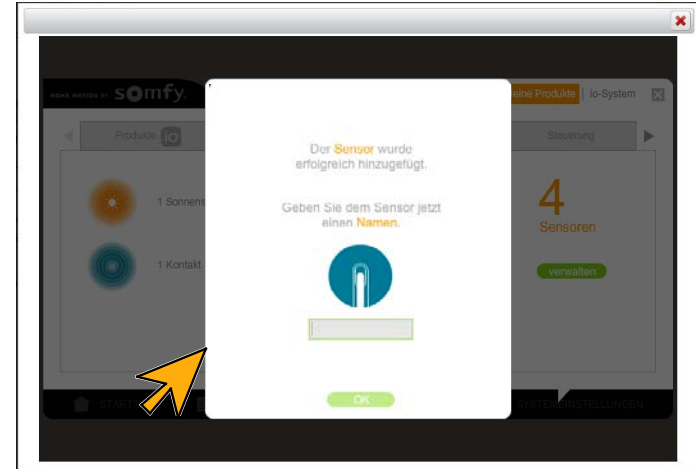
HOME MOTION BY somfy

eine Produkte | io-System

Produkte io

Steuerung

1 Sonnens

1 Kontakt

Der Sensor wurde erfolgreich hinzugefügt.

Geben Sie dem Sensor jetzt einen Namen.

OK

4

Sensoren

verwalten

STA

SYSTEMEINSTELLUNGEN